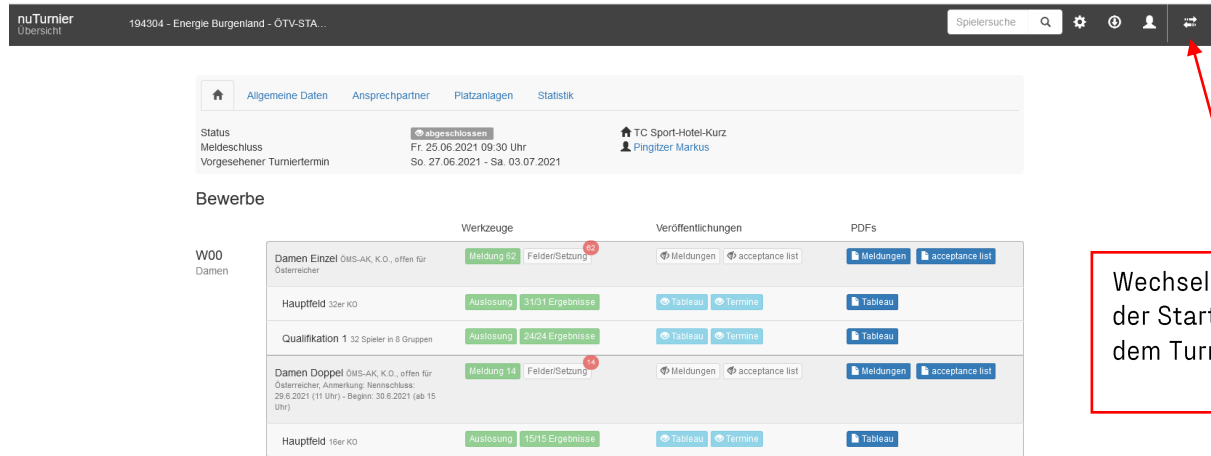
nuTurnier
Übersicht

194304 - Energie Burgenland - ÖTV-STA...

Spielersuche

Allgemeine Daten Ansprechpartner Platzanlagen Statistik

Status abgeschlossen
Meldeschluss Fr. 25.06.2021 09:30 Uhr
Vorgesehener Turniertermin So. 27.06.2021 - Sa. 03.07.2021

TC Sport-Hotel-Kurz
Pingitzer Markus

Bewerbe

| | | Werkzeuge | Veröffentlichungen | PDFs |
|---|---|---|---|---|
| W00 Damen | Damen Einzel ÖMS-AK, K.O., offen für Österreicher | Meldung 62 Felder/Setzung 62 | Meldungen acceptance list | Meldungen acceptance list |
| | Hauptfeld 32er KO | Auslosung 31/31 Ergebnisse | Tableau Termine | Tableau |
| | Qualifikation 1 32 Spieler in 8 Gruppen | Auslosung 24/24 Ergebnisse | Tableau Termine | Tableau |
| | Damen Doppel ÖMS-AK, K.O., offen für Österreicher, Anmerkung: Nennschluss: 29.6.2021 (11 Uhr) - Beginn: 30.6.2021 (ab 15 Uhr) | Meldung 14 Felder/Setzung 14 | Meldungen acceptance list | Meldungen acceptance list |
| | Hauptfeld 16er KO | Auslosung 15/15 Ergebnisse | Tableau Termine | Tableau |

Wechsel
der Star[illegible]
dem Tur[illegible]